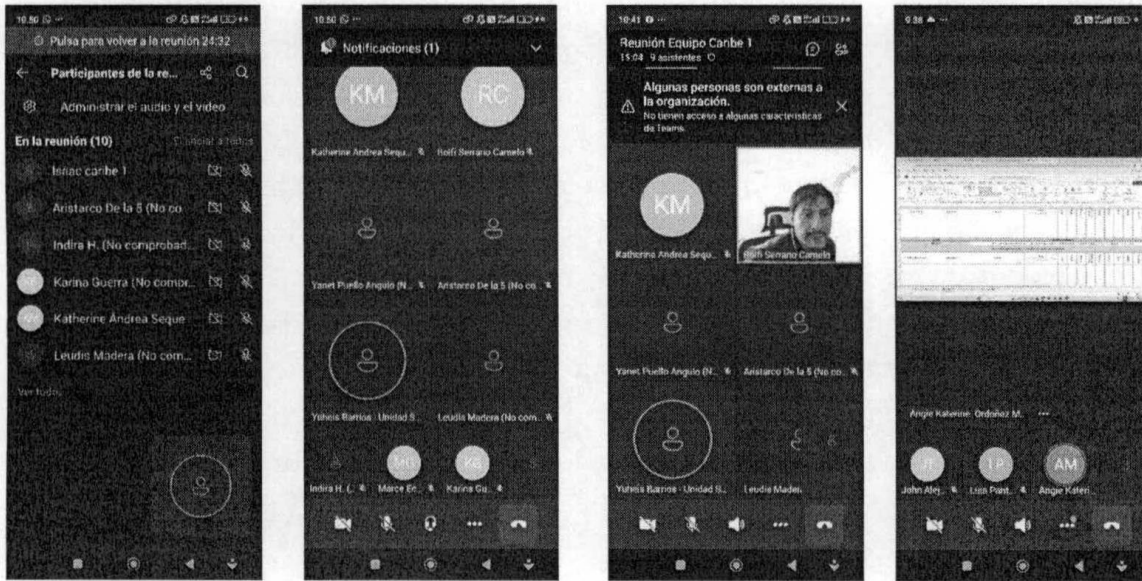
10:50

Pulsa para volver a la reunión 24:32

Participantes de la re...

Administrar el audio y el video

En la reunión (10)

Silenciar a todos

Isaac caribe 1

Aristarco De la S (No co...

Indira H. (No comprobad...

Karina Guerra (No compr...

Katherine Andrea Seque

Leudis Madera (No com...

Ver todos

10:50

Notificaciones (1)

KM

RC

Katherine Andrea Sequ...

Reifi Serrano Camelo

Yanet Puello Angulo (N...

Aristarco De la S (No co...

Yuneis Barrios - Unidad S...

Leudis Madera (No com...

Indira H. (...

MC

Marce Er...

KG

Karina Gu...

10:41

Reunión Equipo Caribe 1

15:04 9 asistentes

Algunas personas son externas a la organización.

No tienen acceso a algunas características de Teams.

KM

Katherine Andrea Sequ...

Reifi Serrano Camelo

Yanet Puello Angulo (N...

Aristarco De la S (No co...

Yuneis Barrios - Unidad S...

Leudis Mader...

9:38

Angie Katerine Ordoñez M...

JA

LP

AM

John Alej...

Lisa Pant...

Angie Kateri...